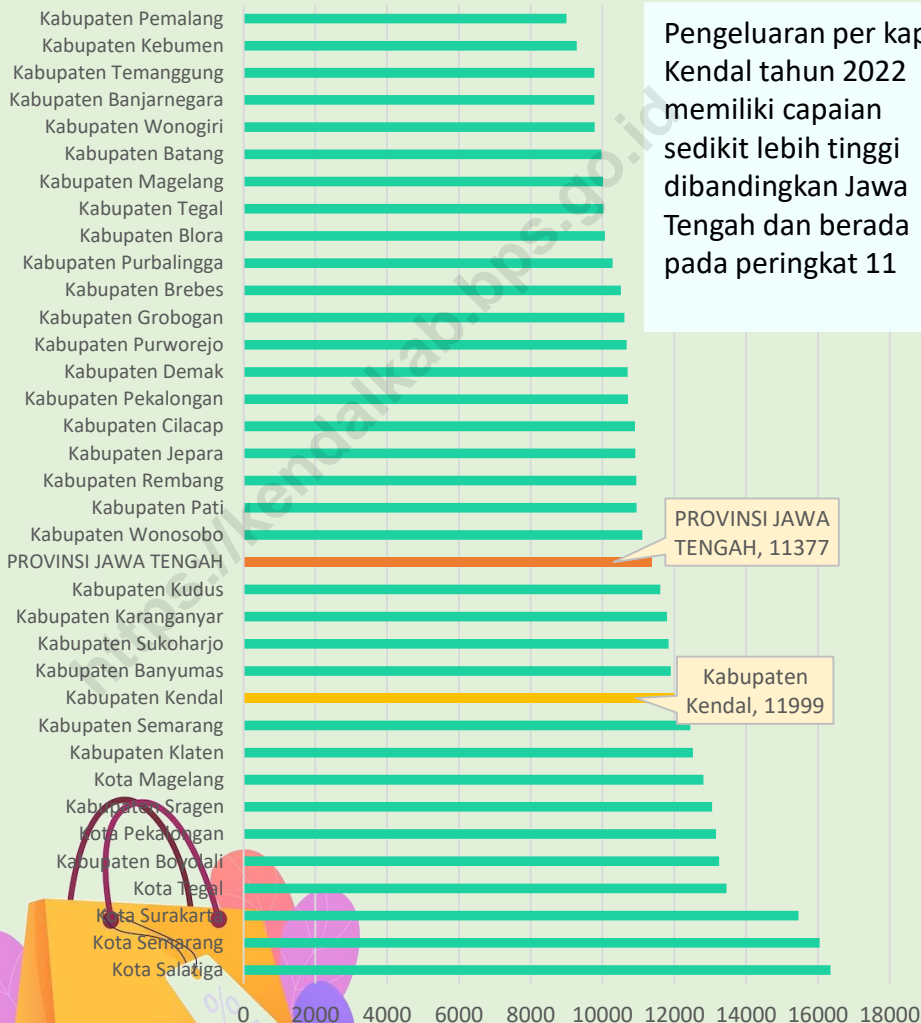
Pengeluaran per kap
Kendal tahun 2022 memiliki capaian sedikit lebih tinggi dibandingkan Jawa Tengah dan berada pada peringkat 11

Kabupaten Pemalang
Kabupaten Kebumen
Kabupaten Temanggung
Kabupaten Banjarnegara
Kabupaten Wonogiri
Kabupaten Batang
Kabupaten Magelang
Kabupaten Tegal
Kabupaten Blora
Kabupaten Purbalingga
Kabupaten Brebes
Kabupaten Grobogan
Kabupaten Purworejo
Kabupaten Demak
Kabupaten Pekalongan
Kabupaten Cilacap
Kabupaten Jepara
Kabupaten Rembang
Kabupaten Pati
Kabupaten Wonosobo
PROVINSI JAWA TENGAH
Kabupaten Kudus
Kabupaten Karanganyar
Kabupaten Sukoharjo
Kabupaten Banyumas
Kabupaten Kendal
Kabupaten Semarang
Kabupaten Klaten
Kota Magelang
Kabupaten Sragen
Kota Pekalongan
Kabupaten Boyolali
Kota Tegal
Kota Surakarta
Kota Semarang
Kota Salatiga

PROVINSI JAWA TENGAH, 11377
Kabupaten Kendal, 11999

0 2000 4000 6000 8000 10000 12000 14000 16000 18000

https://kendalkab.bps.go.id